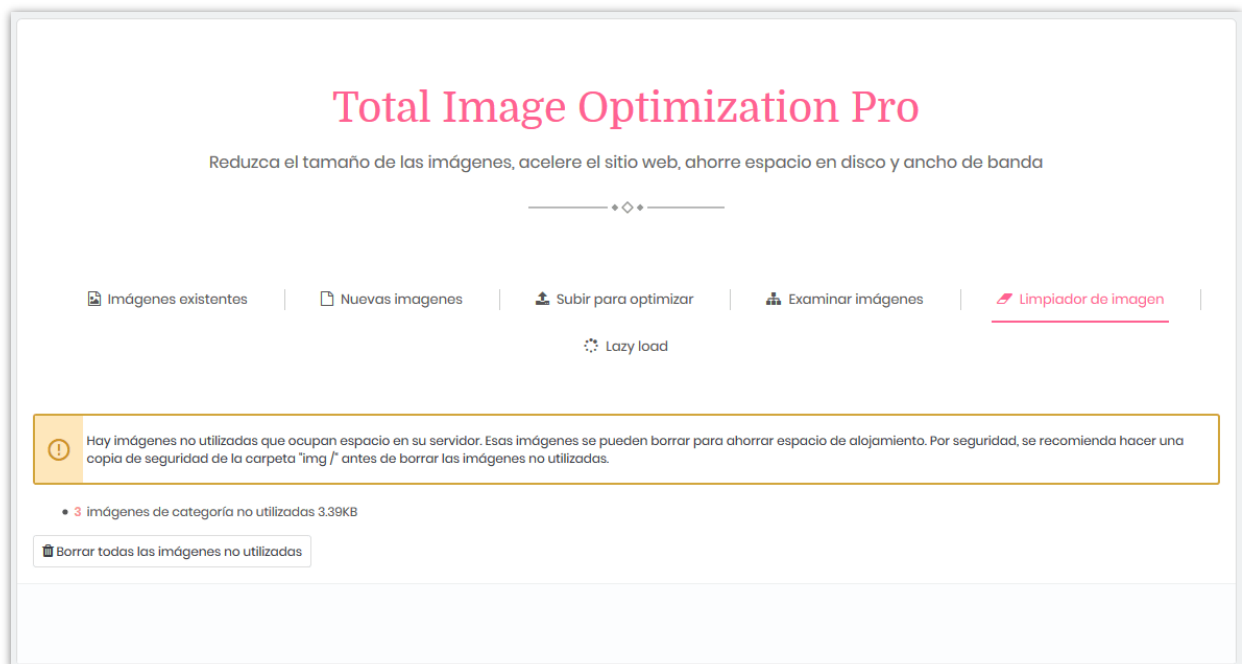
Total Image Optimization Pro

Reduzca el tamaño de las imágenes, acelere el sitio web, ahorre espacio en disco y ancho de banda

Imágenes existentes | Nuevas imagenes | Subir para optimizar | Examinar imágenes | Limpiador de imagen |

Lazy load

Hay imágenes no utilizadas que ocupan espacio en su servidor. Esas imágenes se pueden borrar para ahorrar espacio de alojamiento. Por seguridad, se recomienda hacer una copia de seguridad de la carpeta "img /" antes de borrar las imágenes no utilizadas.

• 3 imágenes de categoría no utilizadas 3.39KB

Borrar todas las imágenes no utilizadas